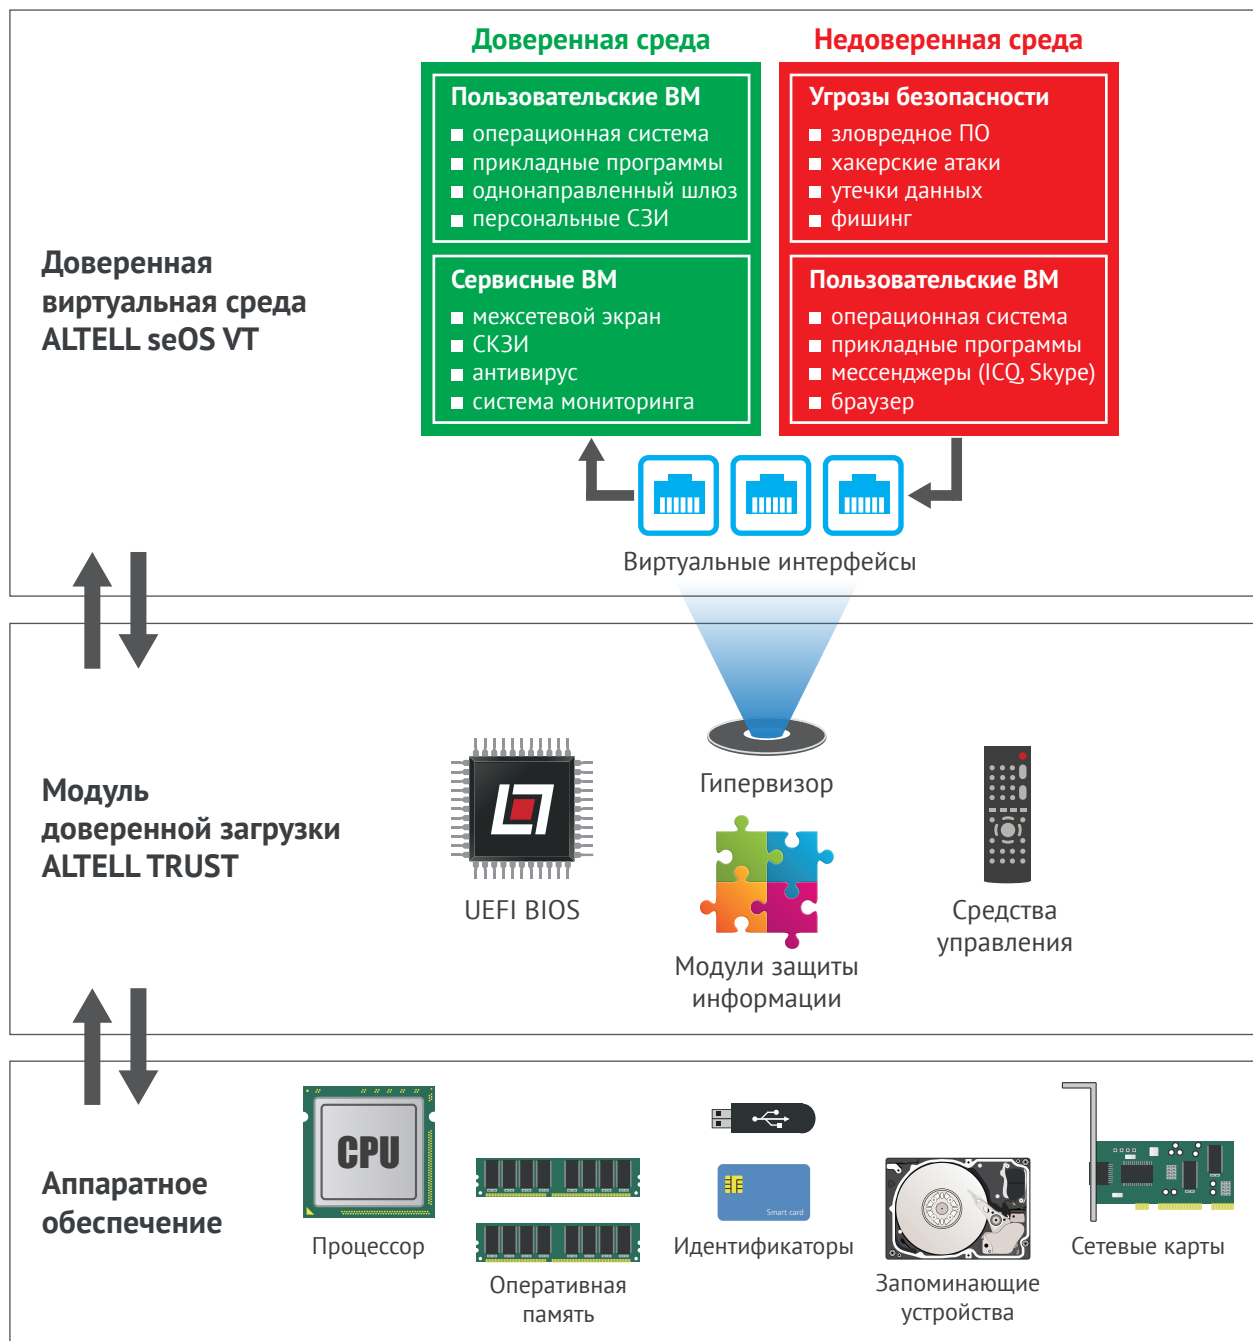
Доверенная среда

Пользовательские ВМ
- операционная система
- прикладные программы
- однонаправленный шлюз
- персональные СЗИ

Сервисные ВМ
- межсетевой экран
- СКЗИ
- антивирус
- система мониторинга

Недоверенная среда

Угрозы безопасности
- зловредное ПО
- хакерские атаки
- утечки данных
- фишинг

Пользовательские ВМ
- операционная система
- прикладные программы
- мессенджеры (ICQ, Skype)
- браузер

Доверенная виртуальная среда ALTELL seOS VT

Виртуальные интерфейсы

Модуль доверенной загрузки ALTELL TRUST

UEFI BIOS

Гипервизор

Модули защиты информации

Средства управления

Аппаратное обеспечение

CPU

Процессор

Оперативная память

Smart card

Идентификаторы

Запоминающие устройства

Сетевые карты